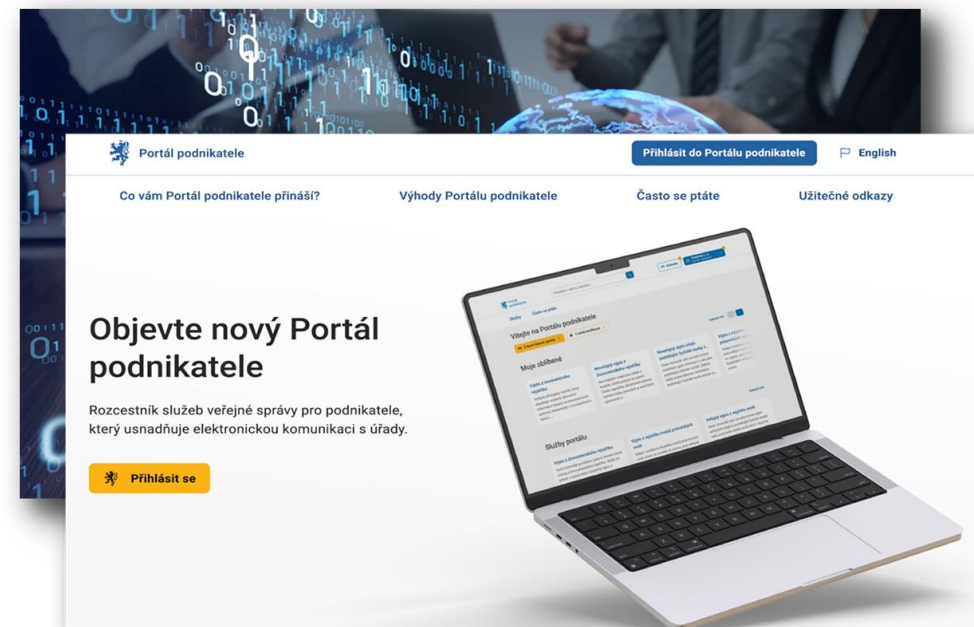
Portál podnikatele

Přihlásit do Portálu podnikatele

English

Co vám Portál podnikatele přináší?

Výhody Portálu podnikatele

Často se ptáte

Užitečné odkazy

Objevte nový Portál podnikatele

Rozcestník služeb veřejné správy pro podnikatele, který usnadňuje elektronickou komunikaci s úřady.

Přihlásit se

Vítejte na Portálu podnikatele

Moje oblíbené

Služby portálu